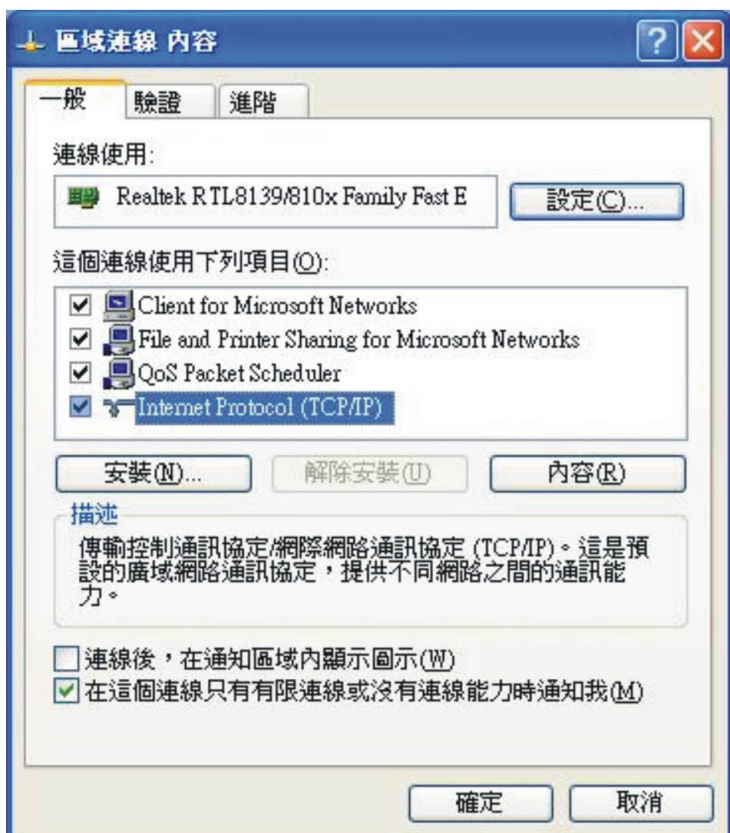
區域連線 內容

一般 驗證 進階

連線使用:

Realtek RTL8139/810x Family Fast E

設定(C)...

這個連線使用下列項目(O):

Client for Microsoft Networks
File and Printer Sharing for Microsoft Networks
QoS Packet Scheduler
Internet Protocol (TCP/IP)

安裝(N)... 解除安裝(U) 內容(R)

描述

傳輸控制通訊協定/網際網路通訊協定 (TCP/IP)。這是預設的廣域網路通訊協定，提供不同網路之間的通訊能力。

連線後，在通知區域內顯示圖示(W)
在這個連線只有有限連線或沒有連線能力時通知我(M)

確定 取消